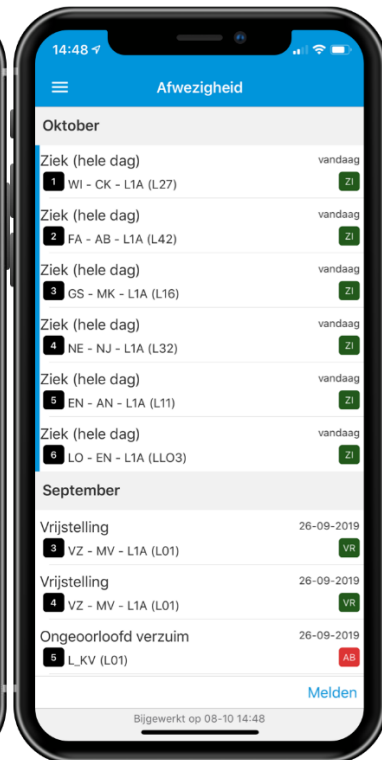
14:48

Afwezigheid

Oktober

Ziek (hele dag)
vandaag
1 WI - CK - L1A (L27)
ZI

Ziek (hele dag)
vandaag
2 FA - AB - L1A (L42)
ZI

Ziek (hele dag)
vandaag
3 GS - MK - L1A (L16)
ZI

Ziek (hele dag)
vandaag
4 NE - NJ - L1A (L32)
ZI

Ziek (hele dag)
vandaag
5 EN - AN - L1A (L11)
ZI

Ziek (hele dag)
vandaag
6 LO - EN - L1A (LLO3)
ZI

September

Vrijstelling
26-09-2019
3 VZ - MV - L1A (L01)
VR

Vrijstelling
26-09-2019
4 VZ - MV - L1A (L01)
VR

Ongeoorloofd verzuim
26-09-2019
5 L_KV (L01)
AB

Melden

Bijgewerkt op 08-10 14:48